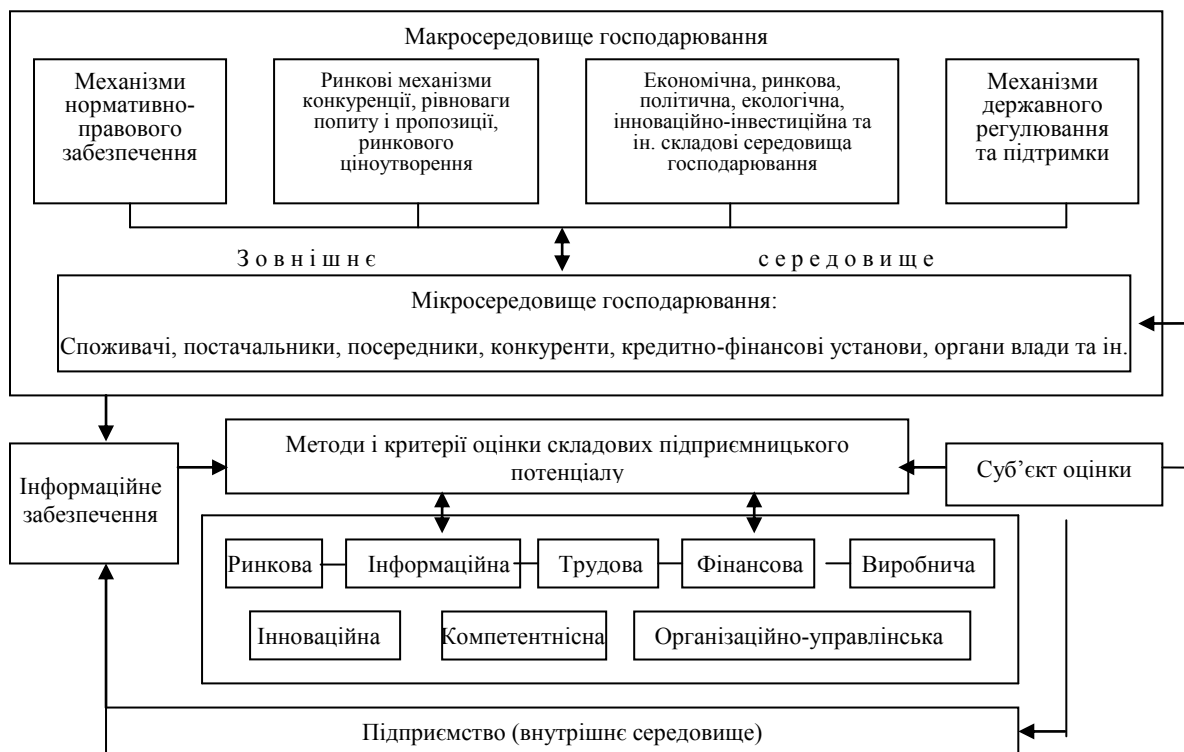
Макросередовище господарювання

Механізми нормативно-правового забезпечення

Ринкові механізми конкуренції, рівноваги попиту і пропозиції, ринкового ціноутворення

Економічна, ринкова, політична, екологічна, інноваційно-інвестиційна та ін. складові середовища господарювання

Механізми державного регулювання та підтримки

З о в н і ш н є     с е р е д о в и щ е

Мікросередовище господарювання:

Споживачі, постачальники, посередники, конкуренти, кредитно-фінансові установи, органи влади та ін.

Інформаційне забезпечення

Методи і критерії оцінки складових підприємницького потенціалу

Суб'єкт оцінки

Ринкова

Інформаційна

Трудова

Фінансова

Виробнича

Інноваційна

Компетентнісна

Організаційно-управлінська

Підприємство (внутрішнє середовище)